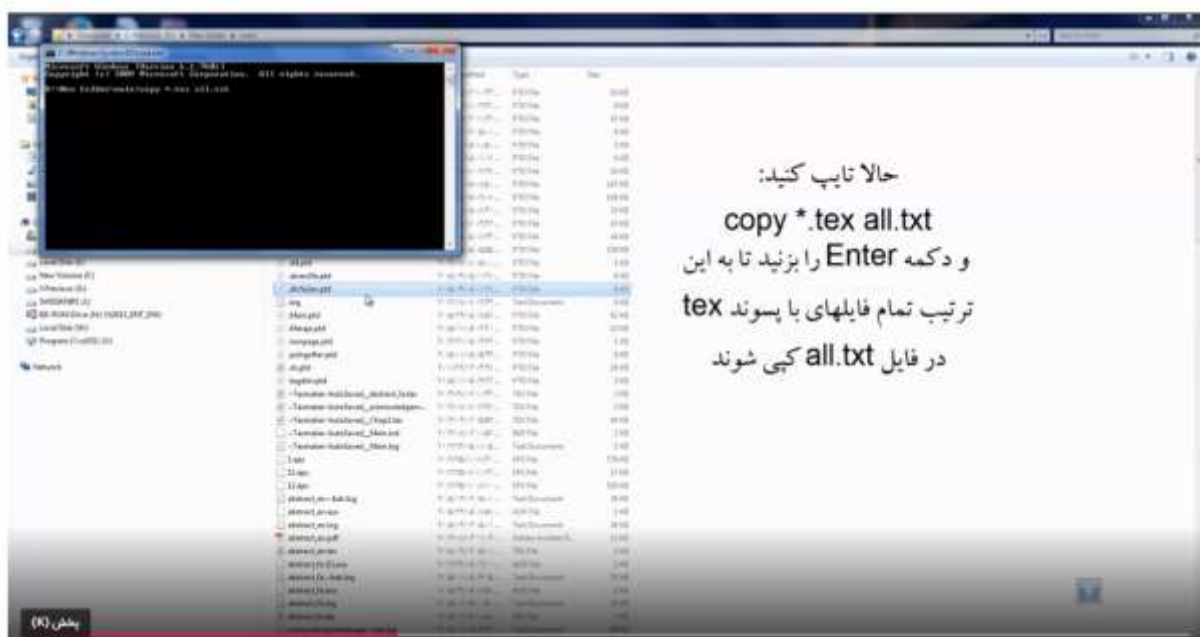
حالا تایپ کنید:
copy *.tex all.txt
و دکمه Enter را بزنید تا به این ترتیب تمام فایلهای با پسوند tex در فایل all.txt کپی شوند

Microsoft Windows [Version 6.1.7601]
Copyright (c) 2009 Microsoft Corporation. All rights reserved.

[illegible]>copy *.tex all.txt

Name
Type
Size

Local Disk (C:)
New Volume (E:)
Network

پخش (K)